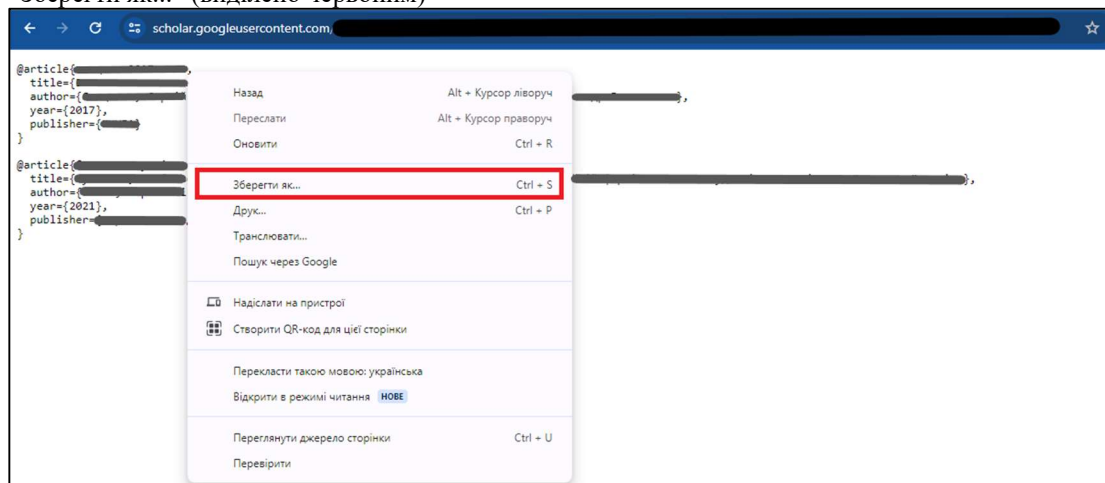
Зберегти як...» (виділено червоним)

scholar.googleusercontent.com/

@article{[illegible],
title={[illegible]
author={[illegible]},
year={2017},
publisher={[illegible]}
}

@article{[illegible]
title={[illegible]},
author={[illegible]
year={2021},
publisher=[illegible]
}

Назад Alt + Курсор ліворуч
Переслати Alt + Курсор праворуч
Оновити Ctrl + R
Зберегти як... Ctrl + S
Друк... Ctrl + P
Транслювати...
Пошук через Google
Надіслати на пристрої
Створити QR-код для цієї сторінки
Перекласти такою мовою: українська
Відкрити в режимі читання НОВЕ
Переглянути джерело сторінки Ctrl + U
Перевірити